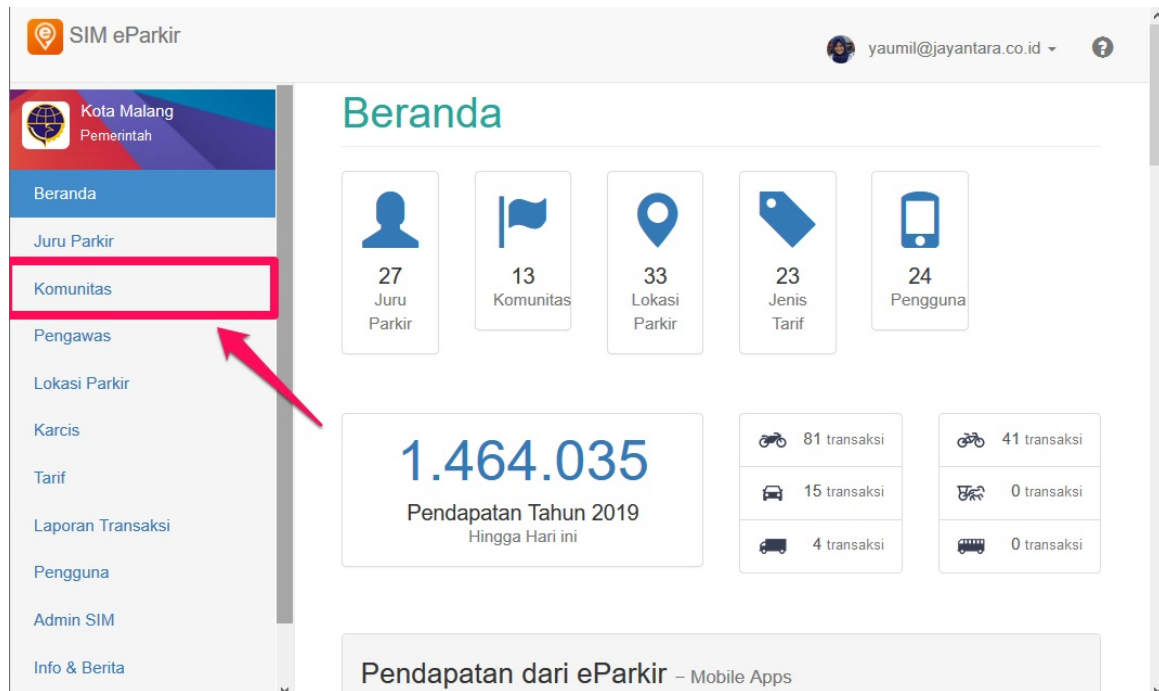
SIM eParkir

yaumil@jayantara.co.id

Kota Malang
Pemerintah

Beranda
Juru Parkir
Komunitas
Pengawas
Lokasi Parkir
Karcis
Tarif
Laporan Transaksi
Pengguna
Admin SIM
Info & Berita

Beranda

27
Juru Parkir

13
Komunitas

33
Lokasi Parkir

23
Jenis Tarif

24
Pengguna

1.464.035
Pendapatan Tahun 2019
Hingga Hari ini

| 81 transaksi | 41 transaksi |
|---|---|
| 15 transaksi | 0 transaksi |
| 4 transaksi | 0 transaksi |

Pendapatan dari eParkir – Mobile Apps